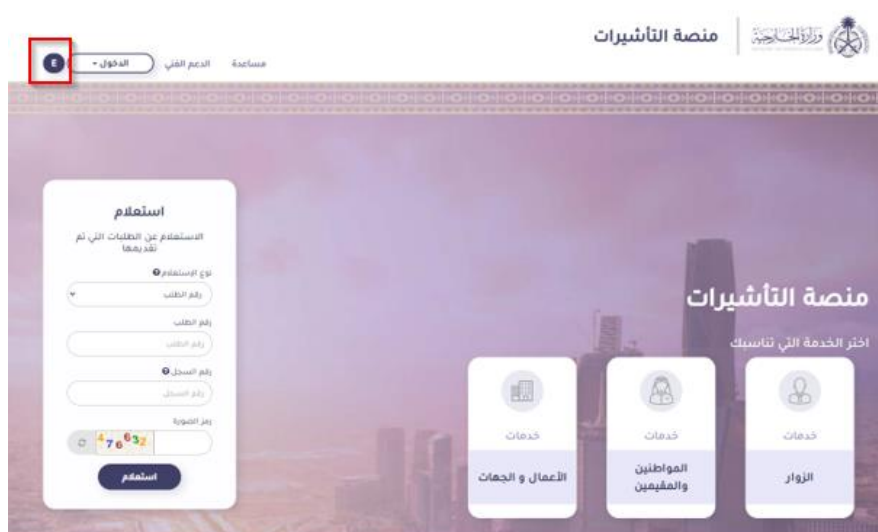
وزارة الخارجية

منصة التأشيرات

مساعدة الدعم الفني الدخول

E

استعلام

الاستعلام عن الطلبات التي تم تقديمها

نوع الإستعلام

رقم الطلب

رقم الطلب

رقم الطلب

رقم السجل

رقم السجل

رمز الصورة

476632

استعلم

منصة التأشيرات

اختر الخدمة التي تناسبك

خدمات

الزوار

خدمات

المواطنين والمقيمين

خدمات

الأعمال و الجهات